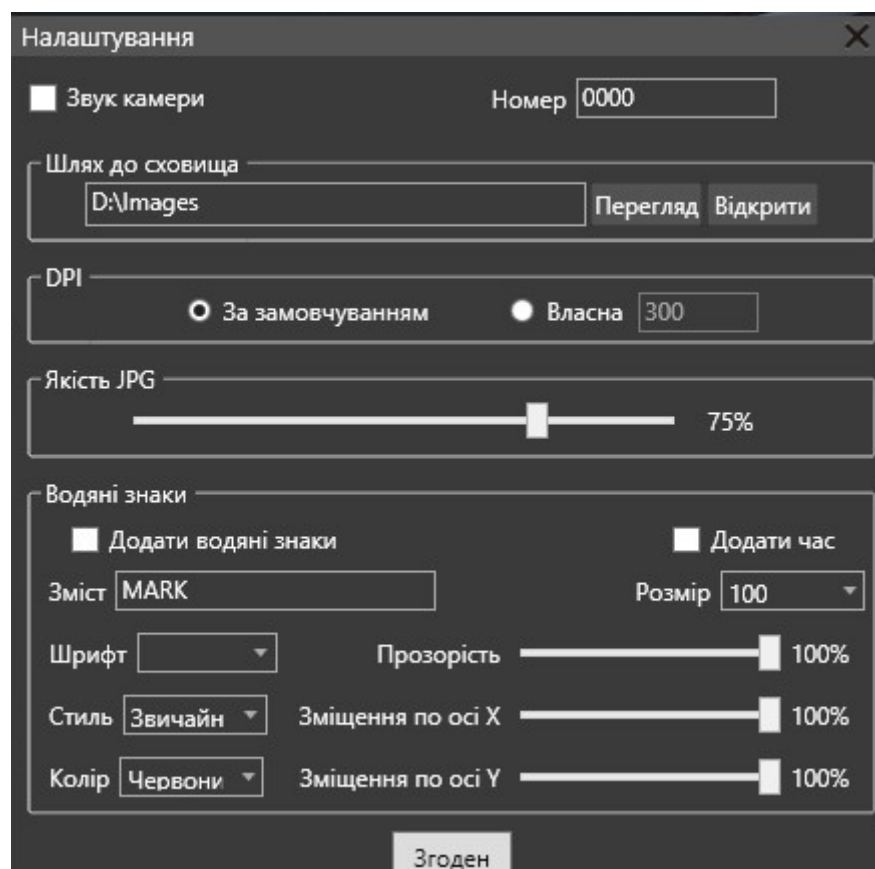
Налаштування

Звук камери

Номер 0000

Шлях до сховища

D:\Images

Перегляд Відкрити

DPI

За замовчуванням

Власна 300

Якість JPG

75%

Водяні знаки

Додати водяні знаки

Додати час

Зміст MARK

Розмір 100

Шрифт

Прозорість

100%

Стиль Звичайн

Зміщення по осі X

100%

Колір Червони

Зміщення по осі Y

100%

Згоден